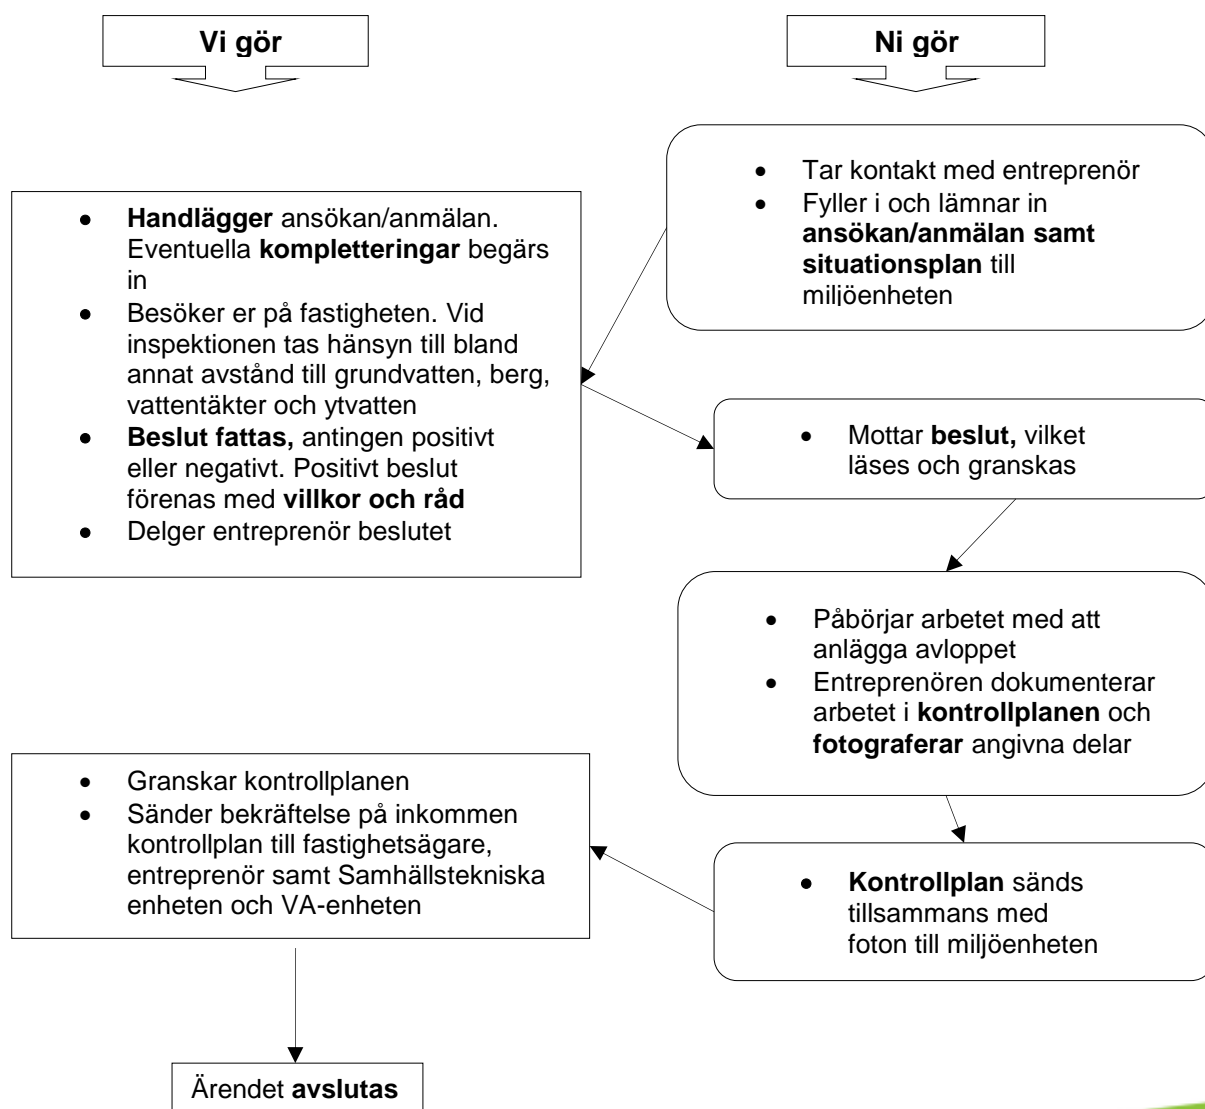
Vi gör

Ni gör

- Tar kontakt med entreprenör
- Fyller i och lämnar in ansökan/anmälan samt situationsplan till miljöenheten

- Handlägger ansökan/anmälan. Eventuella kompletteringar begärs in
- Besöker er på fastigheten. Vid inspektionen tas hänsyn till bland annat avstånd till grundvatten, berg, vattentäkter och ytvatten
- Beslut fattas, antingen positivt eller negativt. Positivt beslut förenas med villkor och råd
- Delger entreprenör beslutet

- Mottar beslut, vilket läses och granskas

- Påbörjar arbetet med att anlägga avloppet
- Entreprenören dokumenterar arbetet i kontrollplanen och fotograferar angivna delar

- Granskar kontrollplanen
- Sänder bekräftelse på inkommen kontrollplan till fastighetsägare, entreprenör samt Samhällstekniska enheten och VA-enheten

- Kontrollplan sänds tillsammans med foton till miljöenheten

Ärendet avslutas